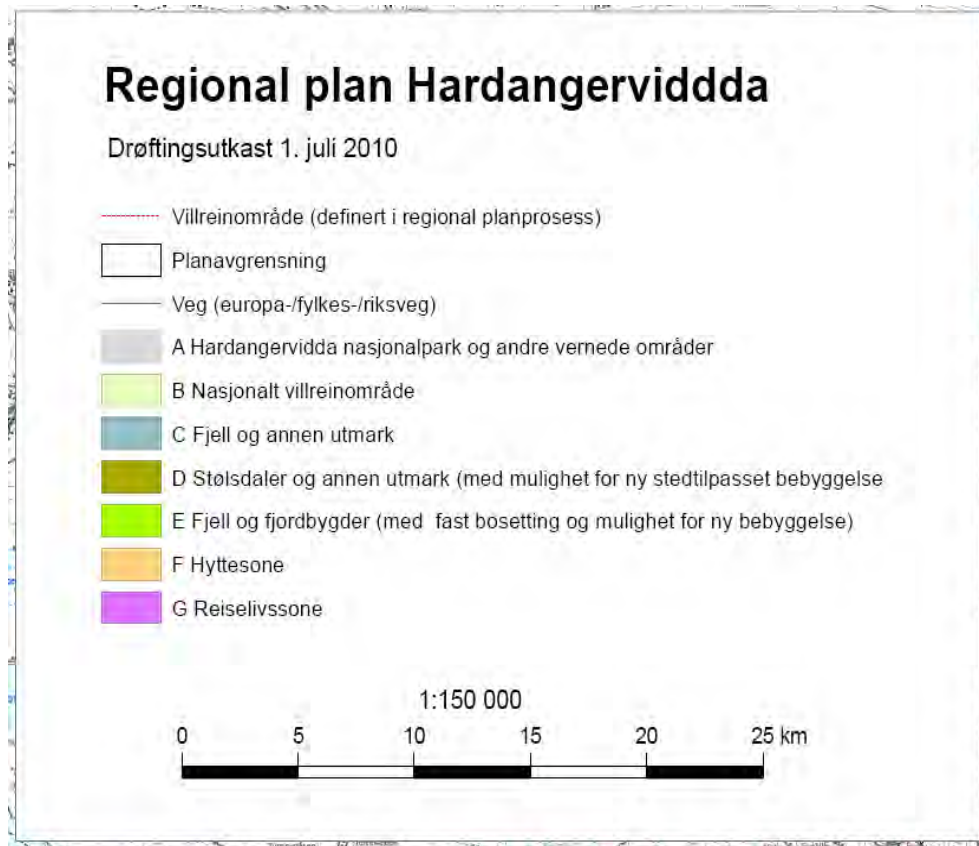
Regional plan Hardangerviddda

Drøftingsutkast 1. juli 2010

Villreinområde (definert i regional planprosess)

Planavgrensning

Veg (europa-/fylkes-/riksveg)

A Hardangervidda nasjonalpark og andre vernede områder

B Nasjonalt villreinområde

C Fjell og annen utmark

D Stølsdaler og annen utmark (med mulighet for ny stedtilpasset bebyggelse

E Fjell og fjordbygder (med fast bosetting og mulighet for ny bebyggelse)

F Hyttesone

G Reiselivssone

1:150 000

0 5 10 15 20 25 km